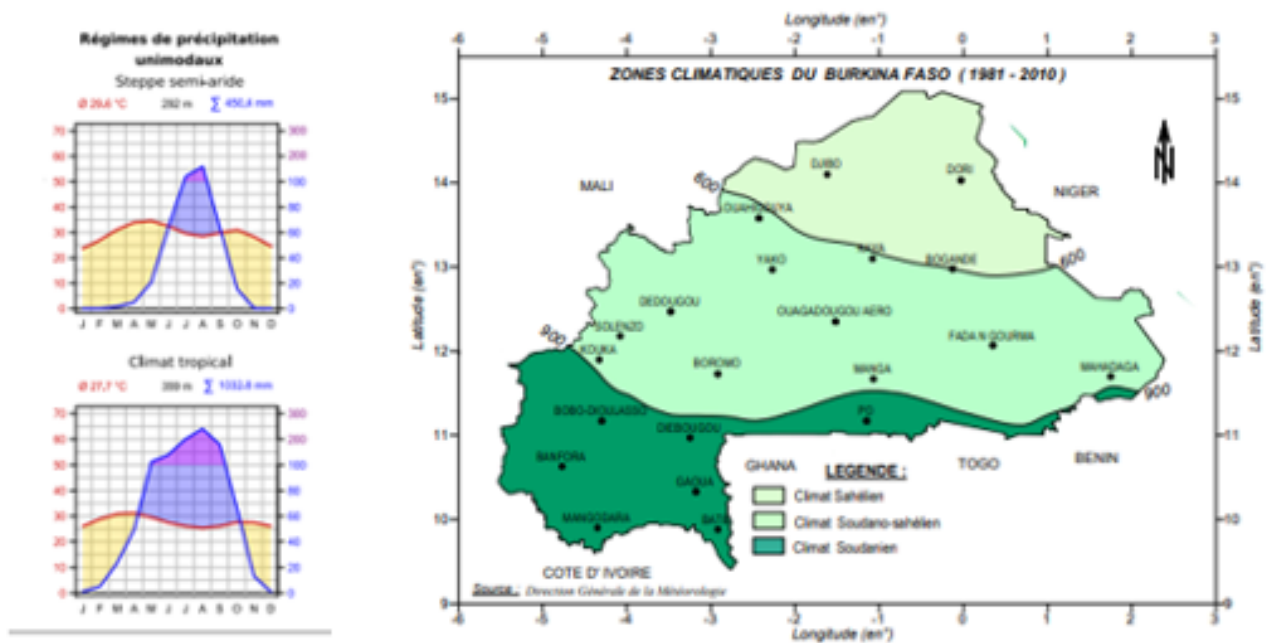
Régimes de précipitation unimodaux
Steppe semi-aride
Ø 29,6 °C 292 m ∑ 450,4 mm
70 60 50 40 30 20 10 0
300 200 100 80 60 40 20 0
J F M A M J J A S O N D

Climat tropical
Ø 27,7 °C 399 m ∑ 1032,8 mm
70 60 50 40 30 20 10 0
300 200 100 80 60 40 20 0
J F M A M J J A S O N D

Longitude (en°)
-6 -5 -4 -3 -2 -1 0 1 2 3
ZONES CLIMATIQUES DU BURKINA FASO ( 1981 - 2010 )
15 14 13 12 11 10 9
Latitude (en°)
MALI
NIGER
600
DJIBO
DORI
OUAHIGOUYA
KAYA
BOGANDE
600
YAKO
DEDOUGOU
OUAGADOUGOU AERO
SOLENZO
900
KOUKA
FADA N GOURMA
BOROMO
MANGA
MAHADAGA
900
BOBO-DIOULASSO
PO
DIEBOUGOU
BANFORA
GAOUA
GHANA
LEGENDE :
TOGO
BENIN
Climat Sahélien
Climat Soudano-sahélien
Climat Soudanien
MANGODARA
BATIE
COTE D' IVOIRE
Source : Direction Générale de la Météorologie
Longitude (en°)